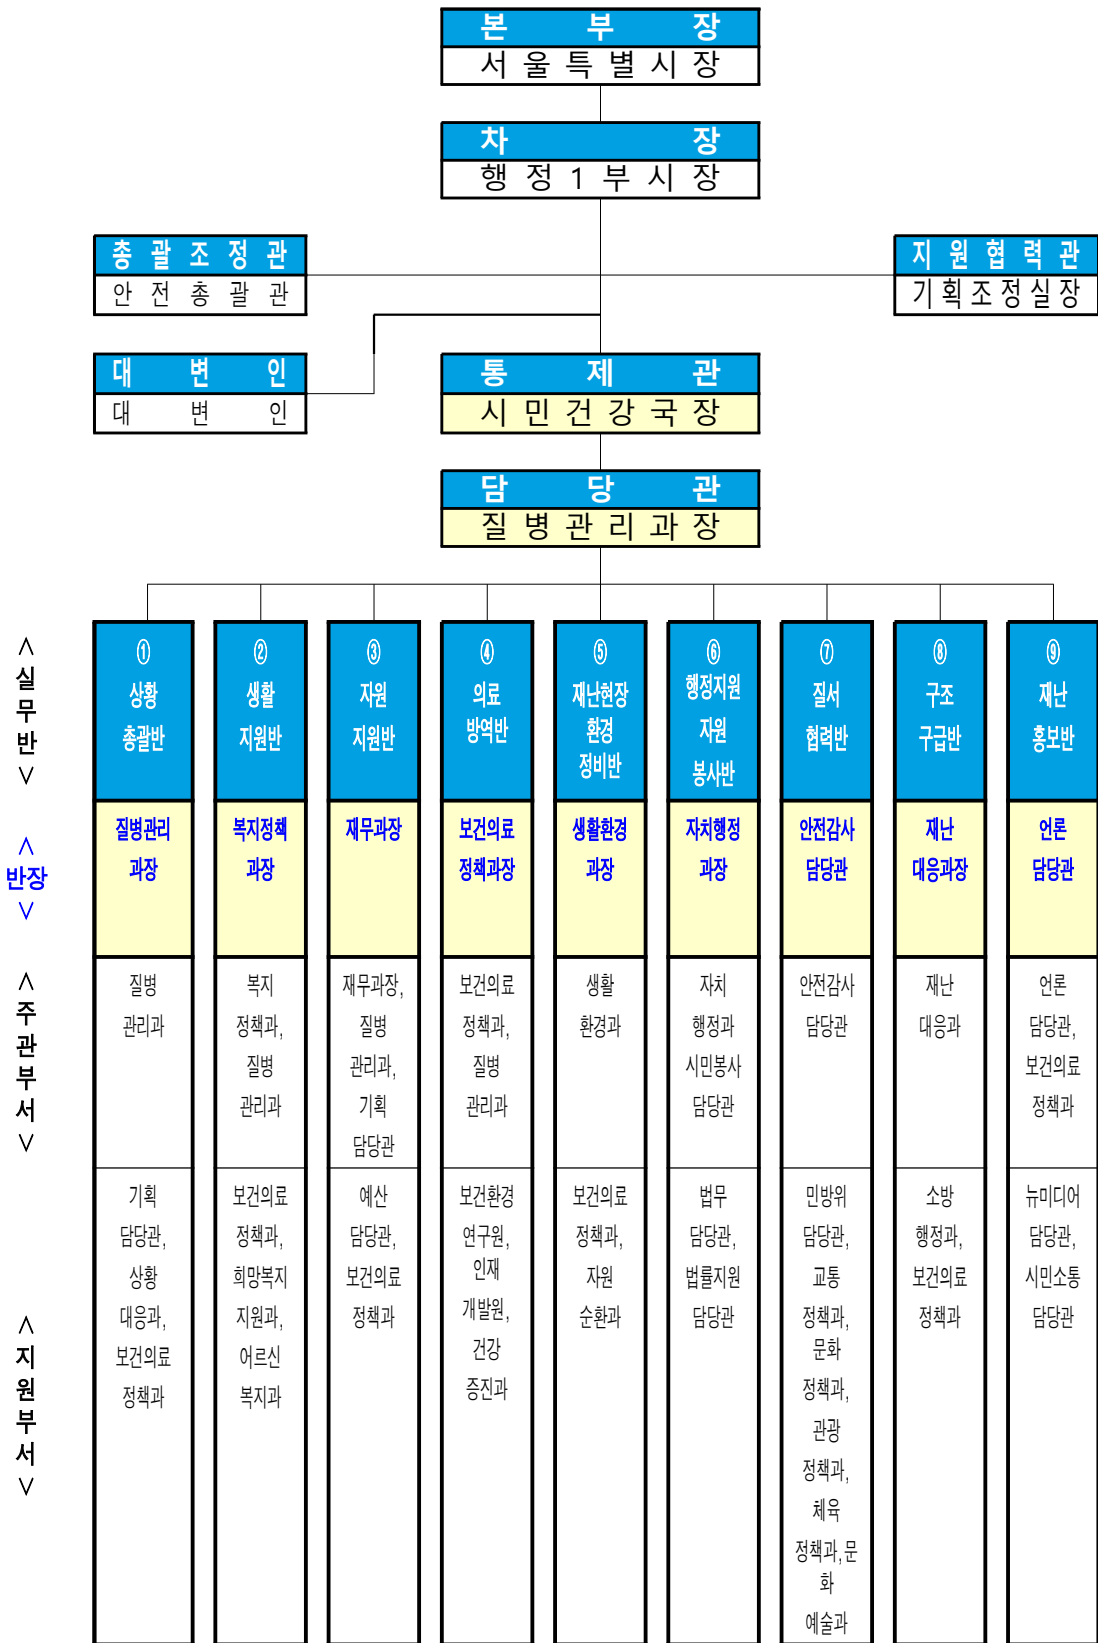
본 부 장
서 울 특 별 시 장

차 장
행 정 1 부 시 장

총 괄 조 정 관
안 전 총 괄 관

지 원 협 력 관
기 획 조 정 실 장

대 변 인
대 변 인

통 제 관
시 민 건 강 국 장

담 당 관
질 병 관 리 과 장

| | ① 상황 총괄반 | ② 생활 지원반 | ③ 자원 지원반 | ④ 의료 방역반 | ⑤ 재난현장 환경 정비반 | ⑥ 행정지원 자원 봉사반 | ⑦ 질서 협력반 | ⑧ 구조 구급반 | ⑨ 재난 홍보반 |
|---|---|---|---|---|---|---|---|---|---|
| ＜반장＞ | 질병관리 과장 | 복지정책 과장 | 재무과장 | 보건의료 정책과장 | 생활환경 과장 | 자치행정 과장 | 안전감사 담당관 | 재난 대응과장 | 언론 담당관 |
| ＜주관부서＞ | 질병 관리과 | 복지 정책과, 질병 관리과 | 재무과장, 질병 관리과, 기획 담당관 | 보건의료 정책과, 질병 관리과 | 생활 환경과 | 자치 행정과 시민봉사 담당관 | 안전감사 담당관 | 재난 대응과 | 언론 담당관, 보건의료 정책과 |
| ＜지원부서＞ | 기획 담당관, 상황 대응과, 보건의료 정책과 | 보건의료 정책과, 희망복지 지원과, 어르신 복지과 | 예산 담당관, 보건의료 정책과 | 보건환경 연구원, 인재 개발원, 건강 증진과 | 보건의료 정책과, 자원 순환과 | 법무 담당관, 법률지원 담당관 | 민방위 담당관, 교통 정책과, 문화 정책과, 관광 정책과, 체육 정책과, 문화 예술과 | 소방 행정과, 보건의료 정책과 | 뉴미디어 담당관, 시민소통 담당관 |

＜실무반＞